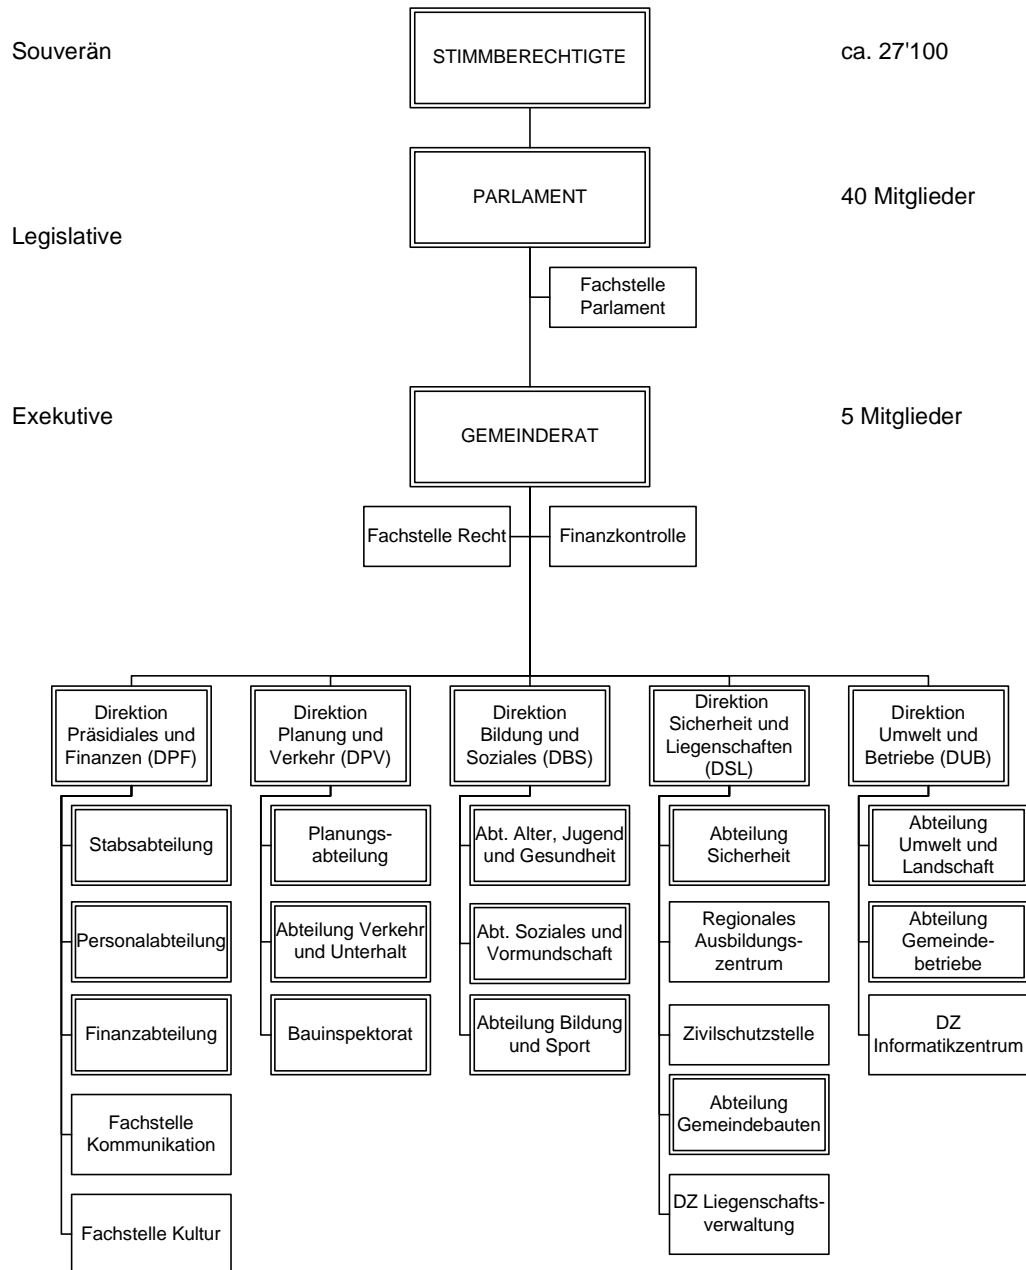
Souverän

STIMMBERECHTIGTE

ca. 27'100

PARLAMENT

40 Mitglieder

Legislative

Fachstelle Parlament

Exekutive

GEMEINDERAT

5 Mitglieder

Fachstelle Recht

Finanzkontrolle

Direktion Präsidiales und Finanzen (DPF)

Stabsabteilung

Personalabteilung

Finanzabteilung

Fachstelle Kommunikation

Fachstelle Kultur

Direktion Planung und Verkehr (DPV)

Planungsabteilung

Abteilung Verkehr und Unterhalt

Bauinspektorat

Direktion Bildung und Soziales (DBS)

Abt. Alter, Jugend und Gesundheit

Abt. Soziales und Vormundschaft

Abteilung Bildung und Sport

Direktion Sicherheit und Liegenschaften (DSL)

Abteilung Sicherheit

Regionales Ausbildungszentrum

Zivilschutzstelle

Abteilung Gemeindebauten

DZ Liegenschaftsverwaltung

Direktion Umwelt und Betriebe (DUB)

Abteilung Umwelt und Landschaft

Abteilung Gemeindebetriebe

DZ Informatikzentrum